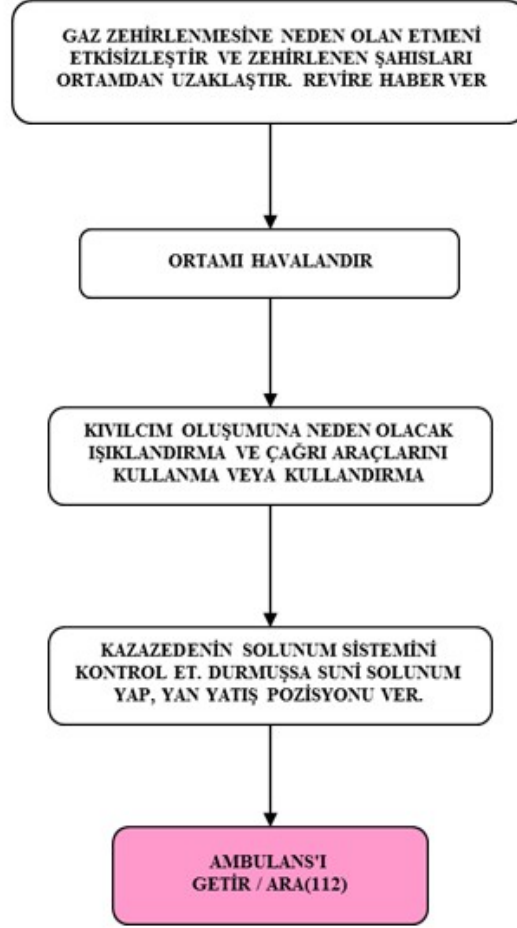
GAZ ZEHİRLENMESİNE NEDEN OLAN ETMENİ ETKİSİZLEŞTİR VE ZEHİRLENEN ŞAHISLARI ORTAMDAN UZAKLAŞTIR. REVİRE HABER VER

ORTAMI HAVALANDIR

KIVILCIM OLUŞUMUNA NEDEN OLACAK IŞIKLANDIRMA VE ÇAĞRI ARAÇLARINI KULLANMA VEYA KULLANDIRMA

KAZAZEDENİN SOLUNUM SİSTEMİNİ KONTROL ET. DURMUŞSA SUNİ SOLUNUM YAP, YAN YATIŞ POZİSYONU VER.

AMBULANS'I GETİR / ARA(112)